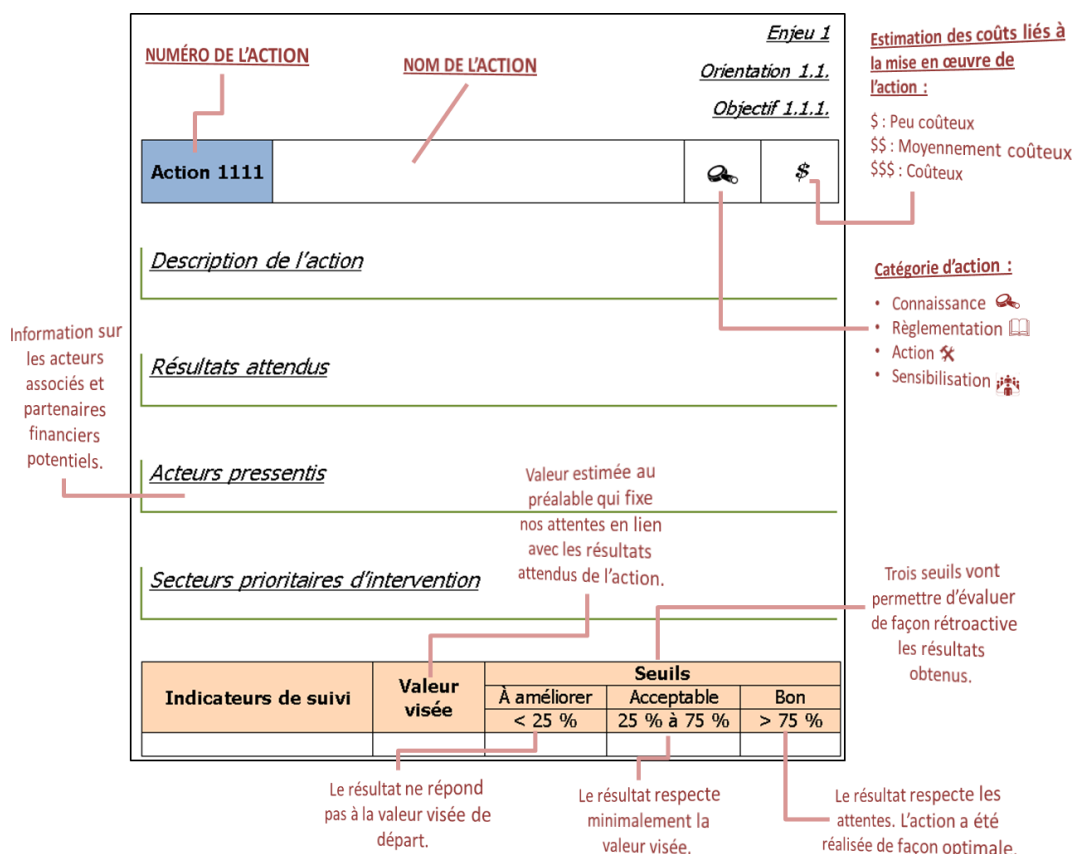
NUMÉRO DE L'ACTION

NOM DE L'ACTION

Enjeu 1

Orientation 1.1.

Objectif 1.1.1.

Estimation des coûts liés à la mise en œuvre de l'action :

$ : Peu coûteux
$$ : Moyennement coûteux
$$$ : Coûteux

Action 1111

$

Description de l'action

Catégorie d'action :

• Connaissance
• Règlementation
• Action
• Sensibilisation

Information sur les acteurs associés et partenaires financiers potentiels.

Résultats attendus

Acteurs pressentis

Valeur estimée au préalable qui fixe nos attentes en lien avec les résultats attendus de l'action.

Secteurs prioritaires d'intervention

Trois seuils vont permettre d'évaluer de façon rétroactive les résultats obtenus.

| Indicateurs de suivi | Valeur visée | Seuils | | |
|---|---|---|---|---|
| | | À améliorer | Acceptable | Bon |
| | | < 25 % | 25 % à 75 % | > 75 % |
| | | | | |

Le résultat ne répond pas à la valeur visée de départ.

Le résultat respecte minimalement la valeur visée.

Le résultat respecte les attentes. L'action a été réalisée de façon optimale.